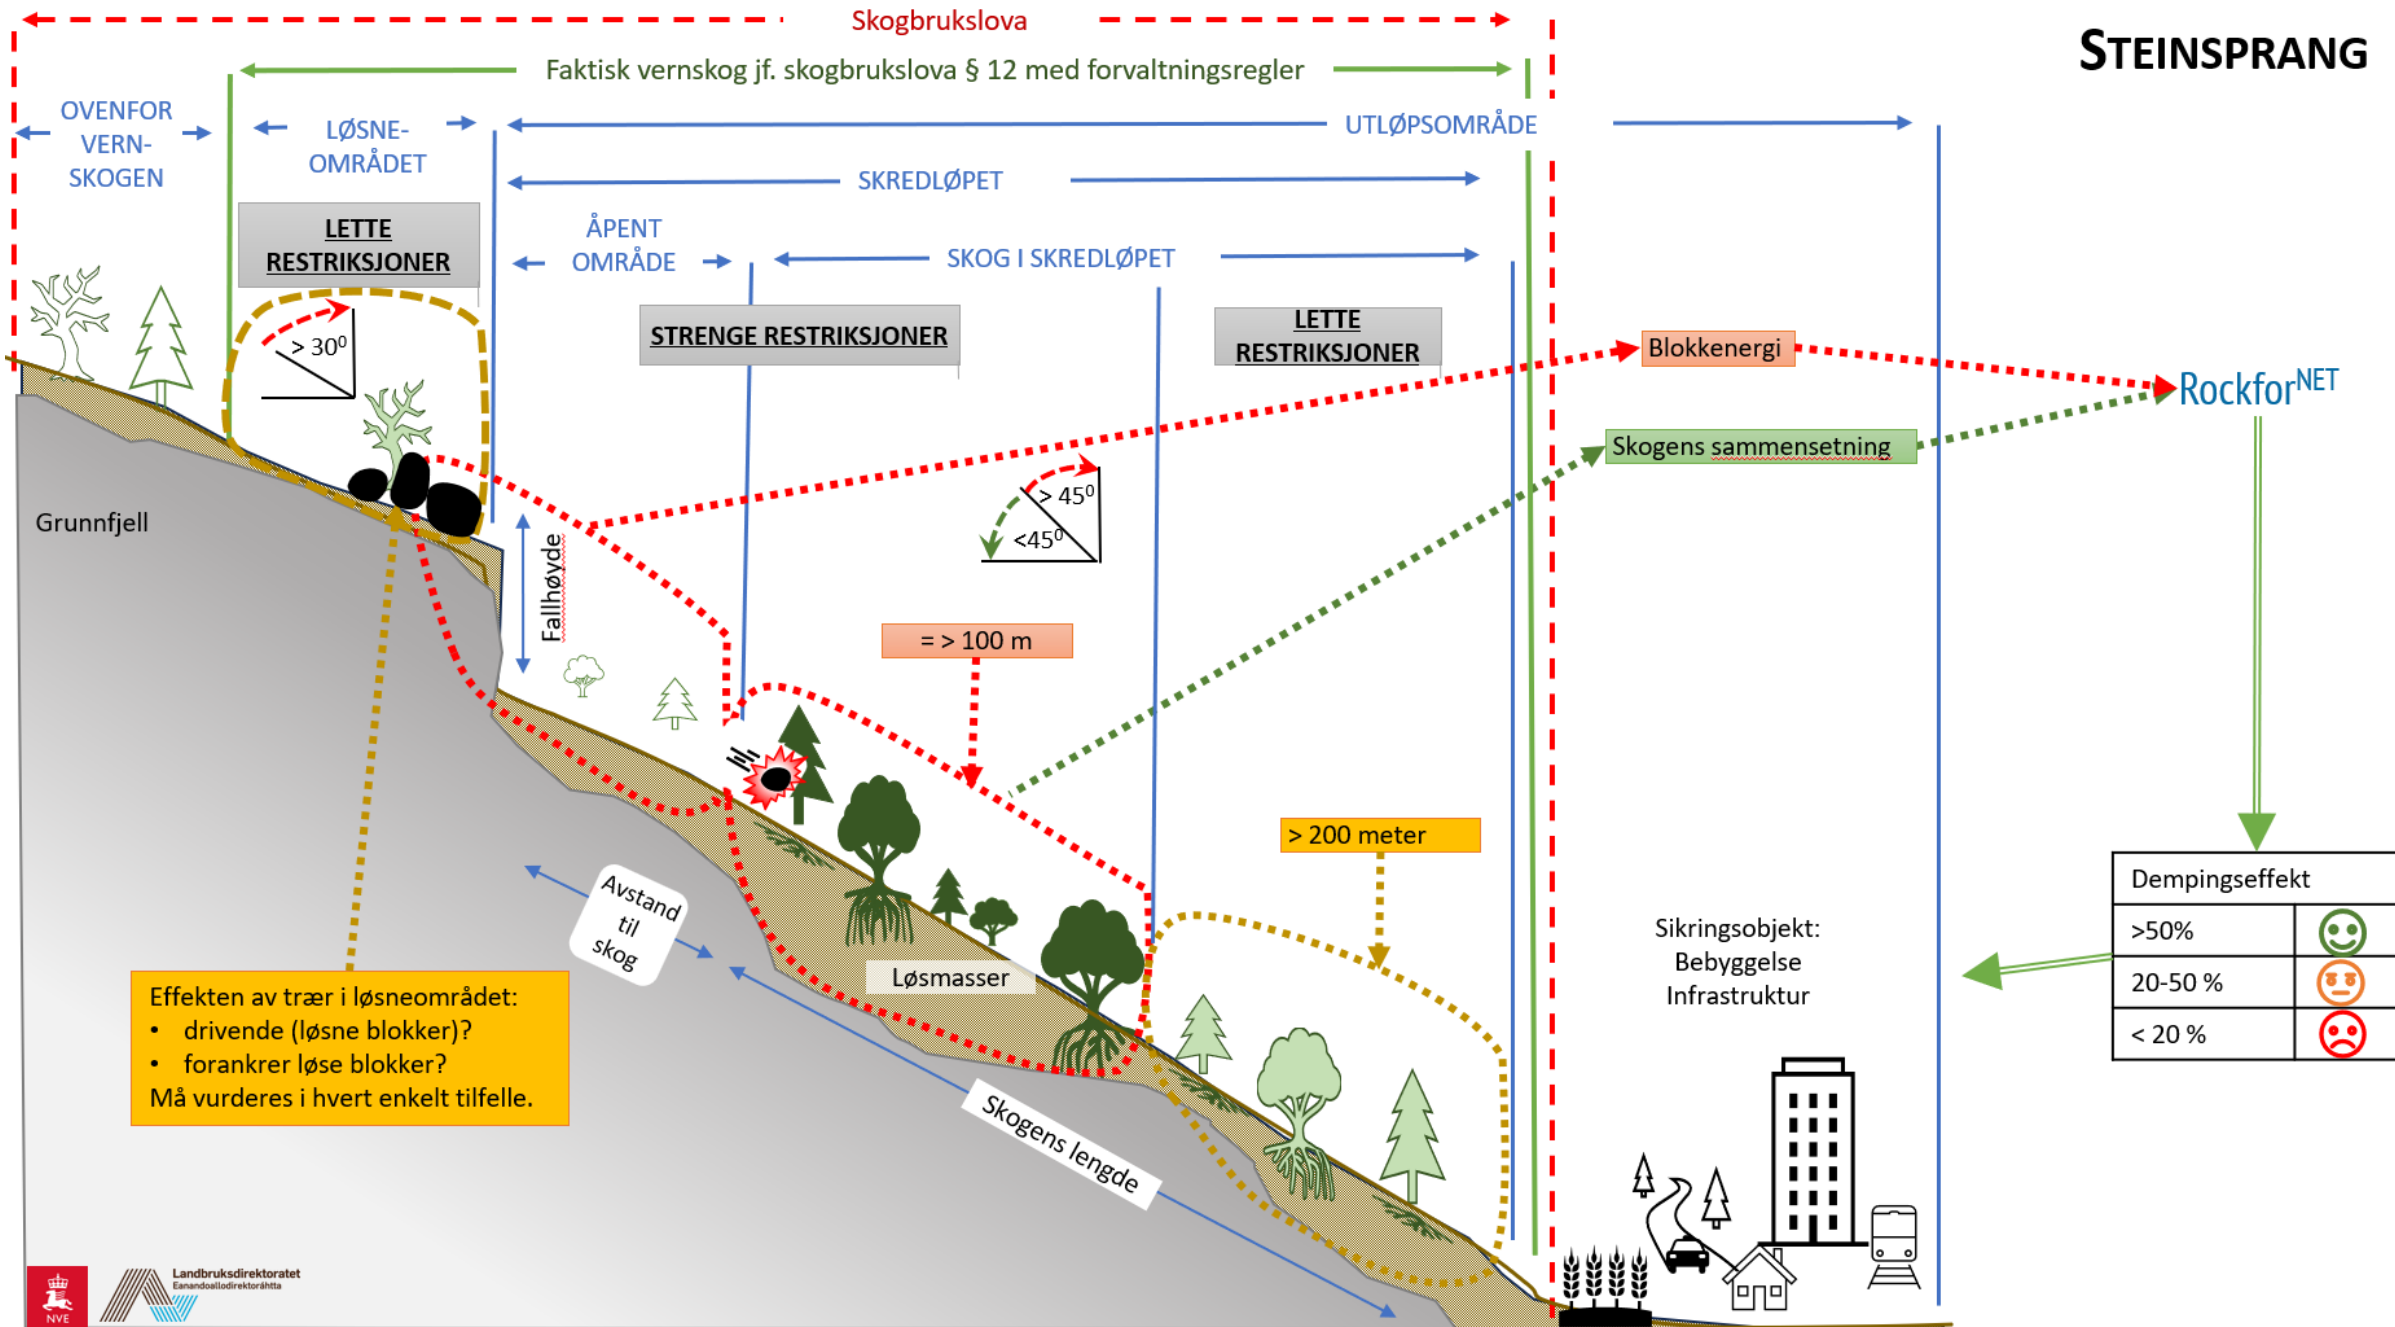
Skogbrukslova

STEINSPRANG

Faktisk vernskog jf. skogbrukslova § 12 med forvaltningsregler

OVENFOR VERN-SKOGEN

LØSNE-OMRÅDET

UTLØPSOMRÅDE

SKREDLØPET

LETTE RESTRIKSJONER

ÅPENT OMRÅDE

SKOG I SKREDLØPET

STRENGE RESTRIKSJONER

LETTE RESTRIKSJONER

$> 30^0$

Blokkenergi

Rockfor$^{NET}$

Skogens sammensetning

$> 45^0$

$<45^0$

Grunnfjell

Fallhøyde

= > 100 m

> 200 meter

Dempingseffekt

| Dempingseffekt | |
|---|---|
| >50% | |
| 20-50 % | |
| < 20 % | |

Sikringsobjekt:
Bebyggelse
Infrastruktur

Avstand til skog

Løsmasser

Skogens lengde

Effekten av trær i løsneområdet:
• drivende (løsne blokker)?
• forankrer løse blokker?
Må vurderes i hvert enkelt tilfelle.

NVE

Landbruksdirektoratet
Eanandoallodirektoráhtta